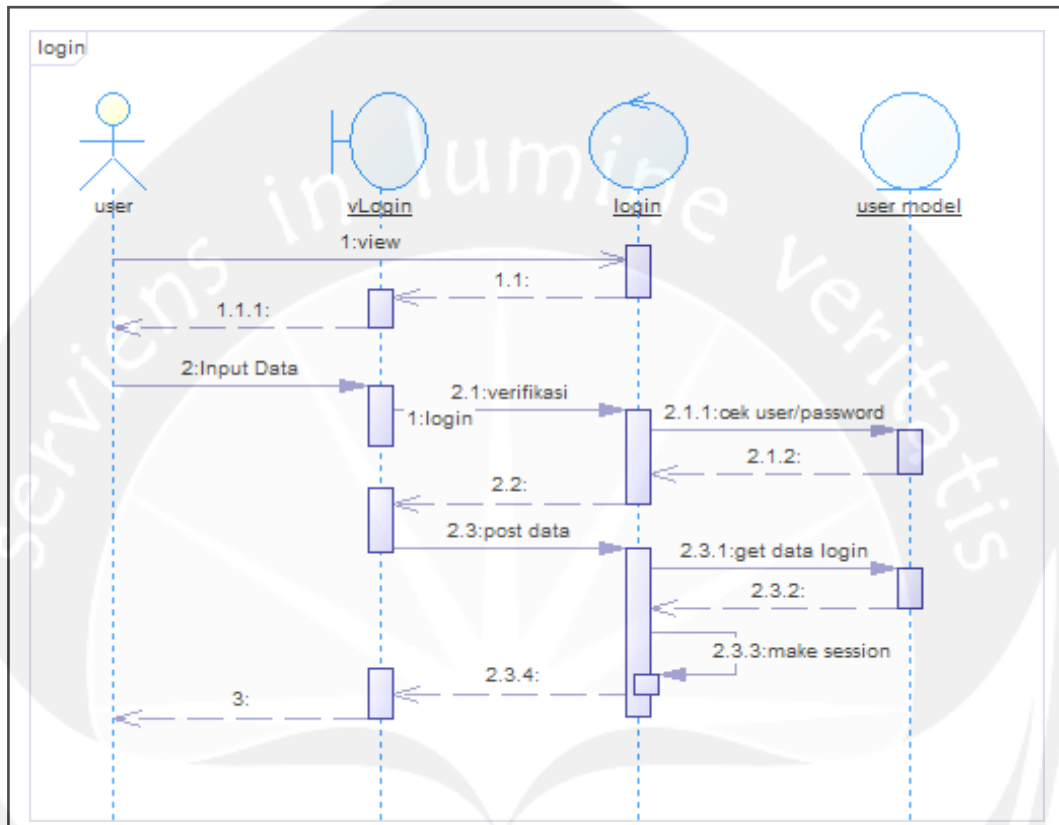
login

user
vLogin
login
user model

1:view
1.1:
1.1.1:
2:Input Data
2.1:verifikasi
1:login
2.1.1:cek user/password
2.1.2:
2.2:
2.3:post data
2.3.1:get data login
2.3.2:
2.3.3:make session
2.3.4:
3:

serviens in lumine veritatis